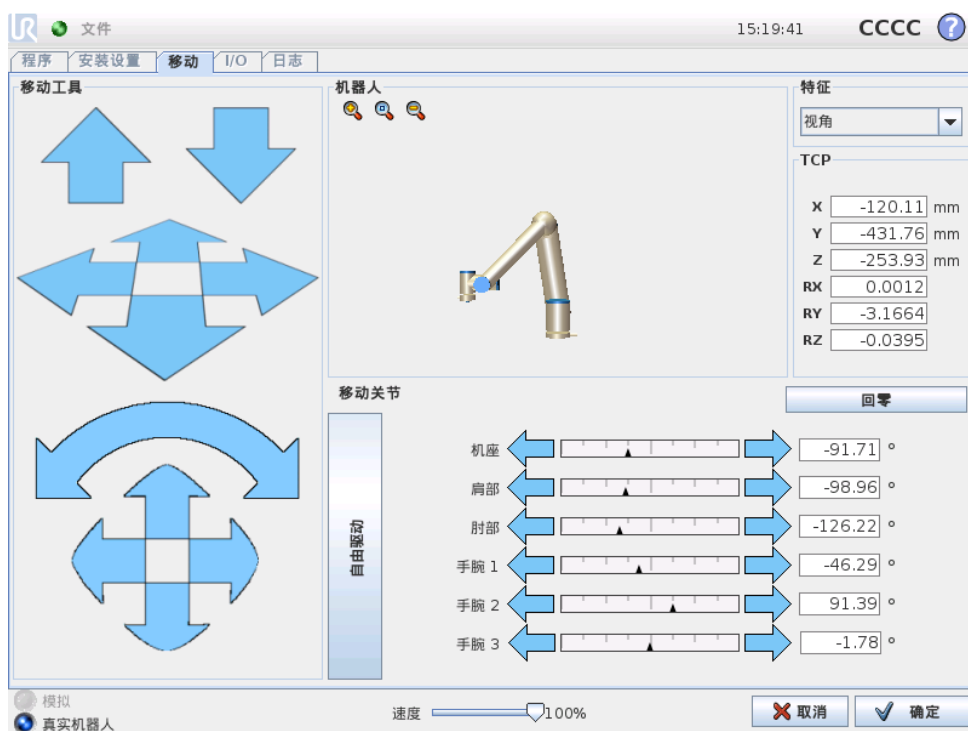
文件

15:19:41 CCCC ?

程序 安装设置 移动 I/O 日志

移动工具

机器人

特征

视角

TCP

| X | -120.11 | mm |
|---|---|---|
| Y | -431.76 | mm |
| Z | -253.93 | mm |
| RX | 0.0012 | |
| RY | -3.1664 | |
| RZ | -0.0395 | |

移动关节

回零

自由驱动

| 机座 | -91.71 | ° |
|---|---|---|
| 肩部 | -98.96 | ° |
| 肘部 | -126.22 | ° |
| 手腕 1 | -46.29 | ° |
| 手腕 2 | 91.39 | ° |
| 手腕 3 | -1.78 | ° |

模拟
真实机器人

速度 100%

取消 确定